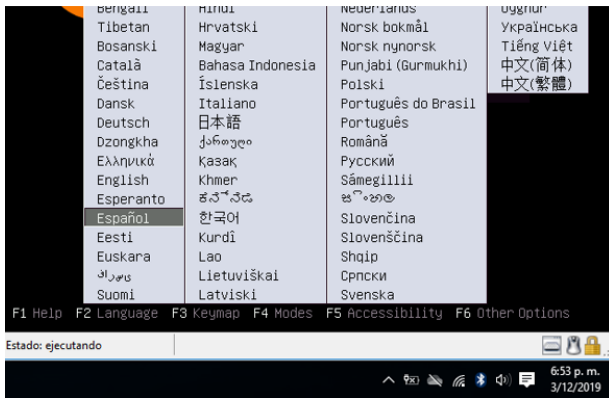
| Bengali | Hindi | Nederlands | Uyghur |
|---|---|---|---|
| Tibetan | Hrvatski | Norsk bokmål | Українська |
| Bosanski | Magyar | Norsk nynorsk | Tiếng Việt |
| Català | Bahasa Indonesia | Punjabi (Gurmukhi) | 中文(简体) |
| Čeština | Íslenska | Polski | 中文(繁體) |
| Dansk | Italiano | Português do Brasil | |
| Deutsch | 日本語 | Português | |
| Dzongkha | ქართული | Română | |
| Ελληνικά | Қазақ | Русский | |
| English | Khmer | Sámegillii | |
| Esperanto | ಕನ್ನಡ | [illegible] | |
| Español | 한국어 | Slovenčina | |
| Eesti | Kurdî | Slovenščina | |
| Euskara | Lao | Shqip | |
| فارسی | Lietuviškai | Српски | |
| Suomi | Latviski | Svenska | |

F1 Help F2 Language F3 Keymap F4 Modes F5 Accessibility F6 Other Options

Estado: ejecutando

6:53 p. m.
3/12/2019